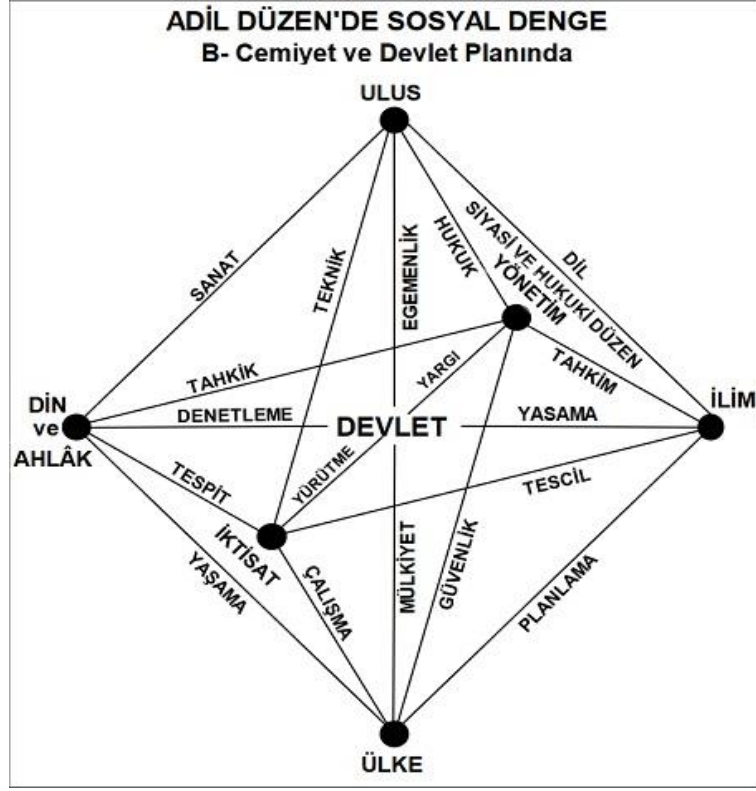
ADİL DÜZEN'DE SOSYAL DENGE
B- Cemiyet ve Devlet Planında

ULUS

SANAT
TEKNİK
EGEMENLİK
HUKUK
SİYASİ VE HUKUKİ DÜZEN
DİL

YÖNETİM

TAHKİK
TAHKİM
YARGI

DİN ve AHLÂK

DENETLEME
DEVLET
YASAMA

İLİM

TESPİT
YÜRÜTME
TESCİL

İKTİSAT

YAŞAMA
ÇALIŞMA
MÜLKİYET
GÜVENLİK
PLANLAMA

ÜLKE